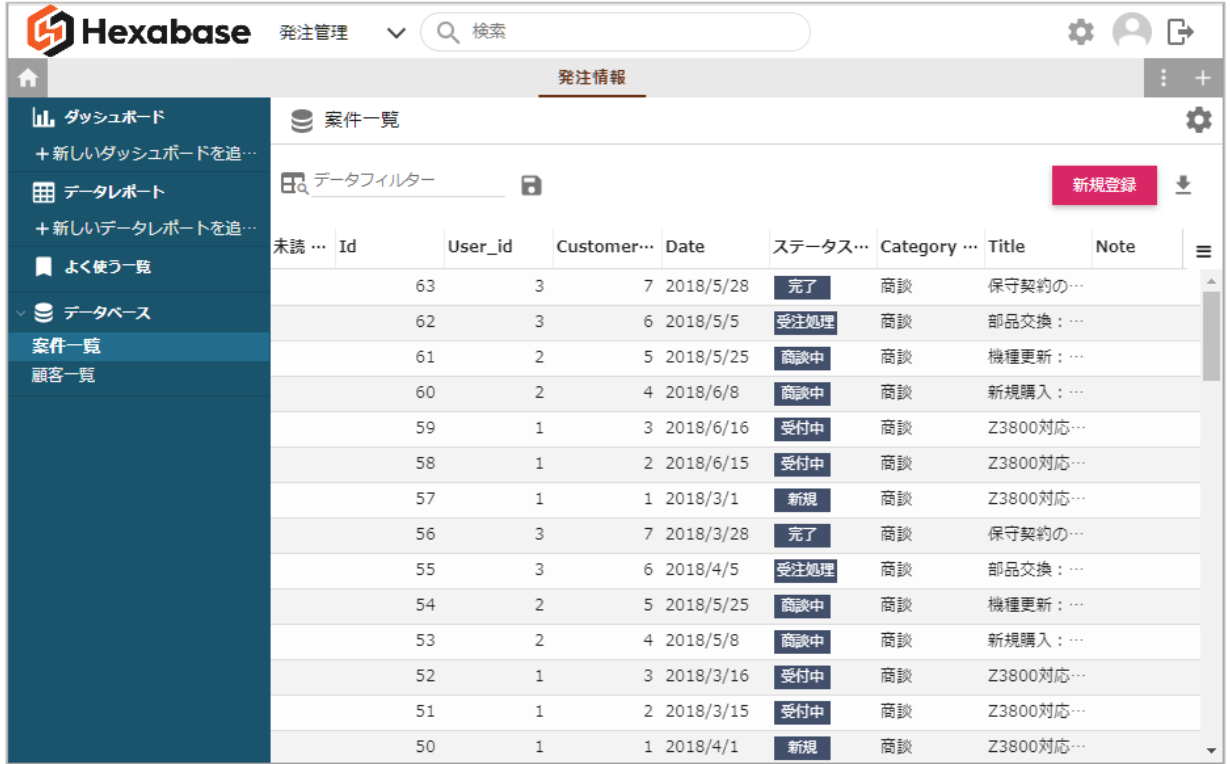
Hexabase 発注管理 検索

発注情報

ダッシュボード
＋新しいダッシュボードを追…
データレポート
＋新しいデータレポートを追…
よく使う一覧
データベース
案件一覧
顧客一覧

案件一覧

データフィルター

新規登録

| 未読 … | Id | User_id | Customer… | Date | ステータス… | Category … | Title | Note |
|---|---|---|---|---|---|---|---|---|
| | 63 | 3 | 7 | 2018/5/28 | 完了 | 商談 | 保守契約の… | |
| | 62 | 3 | 6 | 2018/5/5 | 受注処理 | 商談 | 部品交換：… | |
| | 61 | 2 | 5 | 2018/5/25 | 商談中 | 商談 | 機種更新：… | |
| | 60 | 2 | 4 | 2018/6/8 | 商談中 | 商談 | 新規購入：… | |
| | 59 | 1 | 3 | 2018/6/16 | 受付中 | 商談 | Z3800対応… | |
| | 58 | 1 | 2 | 2018/6/15 | 受付中 | 商談 | Z3800対応… | |
| | 57 | 1 | 1 | 2018/3/1 | 新規 | 商談 | Z3800対応… | |
| | 56 | 3 | 7 | 2018/3/28 | 完了 | 商談 | 保守契約の… | |
| | 55 | 3 | 6 | 2018/4/5 | 受注処理 | 商談 | 部品交換：… | |
| | 54 | 2 | 5 | 2018/5/25 | 商談中 | 商談 | 機種更新：… | |
| | 53 | 2 | 4 | 2018/5/8 | 商談中 | 商談 | 新規購入：… | |
| | 52 | 1 | 3 | 2018/3/16 | 受付中 | 商談 | Z3800対応… | |
| | 51 | 1 | 2 | 2018/3/15 | 受付中 | 商談 | Z3800対応… | |
| | 50 | 1 | 1 | 2018/4/1 | 新規 | 商談 | Z3800対応… | |